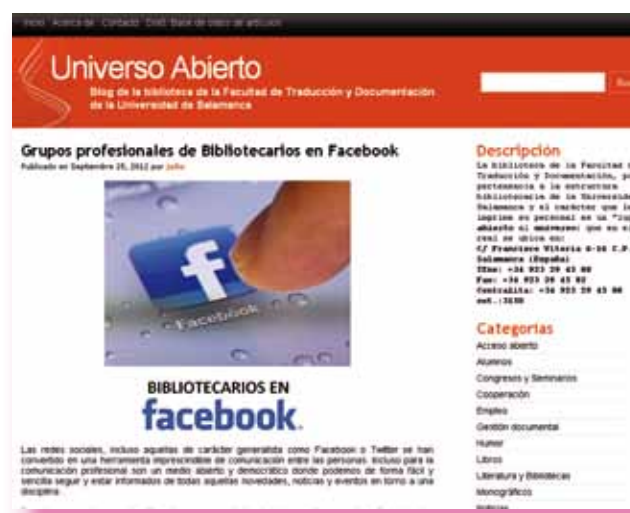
Inicio Acerca de Contacto DiAS Base de datos de artículos

Universo Abierto

Blog de la biblioteca de la Facultad de Traducción y Documentación de la Universidad de Salamanca

Bu

Grupos profesionales de Bibliotecarios en Facebook

Publicado en Septiembre 25, 2012 por Julio

Facebook

BIBLIOTECARIOS EN

facebook.

Las redes sociales, incluso aquellas de carácter generalista como Facebook o Twitter se han convertido en una herramienta imprescindible de comunicación entre las personas. Incluso para la comunicación profesional son un medio abierto y democrático donde podemos de forma fácil y sencilla seguir y estar informados de todas aquellas novedades, noticias y eventos en torno a una disciplina

Descripción

La Biblioteca de la Facultad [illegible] Traducción y Documentación, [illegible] pertenencia a la estructura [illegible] bibliotecaria de la Universidad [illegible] Salamanca y el carácter que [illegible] imprime su personal es la "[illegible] abierto al universo: que es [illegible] real se ubica en:
C/ Francisco Vitoria 6-16 C.P. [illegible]
Salamanca (España)
Tfno: +34 923 29 45 80
Fax: +34 923 29 45 82
Centralita: +34 923 29 45 00
ext.:3690

Categorías

Acceso abierto
Alumnos
Congresos y Seminarios
Cooperación
Empleo
Gestión documental
Humor
Libros
Literatura y Bibliotecas
Monográficos
Noticias